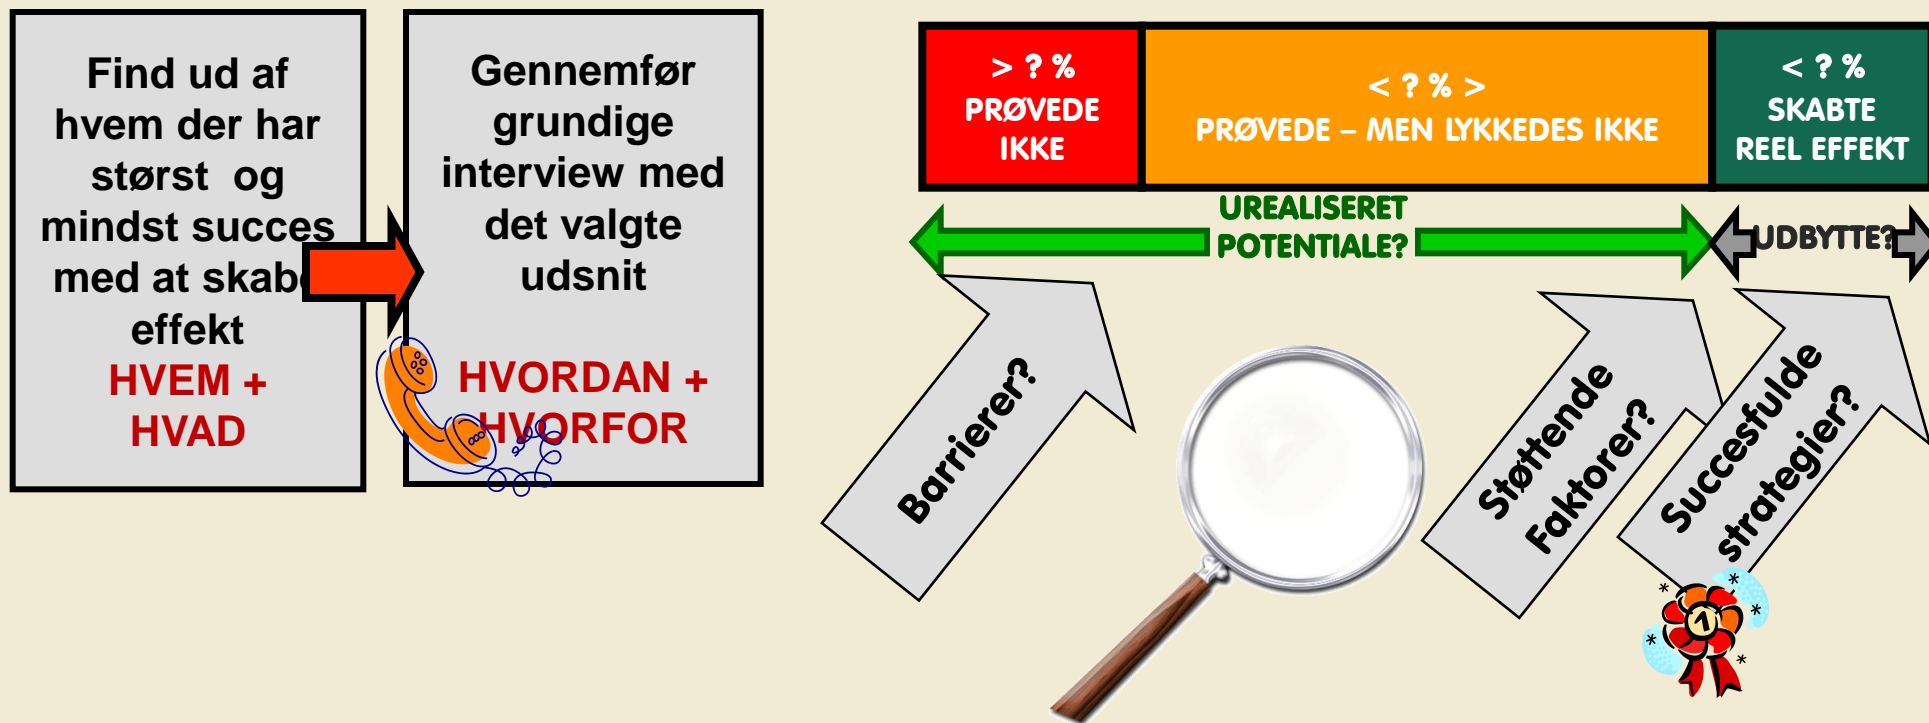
Find ud af hvem der har størst og mindst succes med at skab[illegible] effekt
HVEM + HVAD

Gennemfør grundige interview med det valgte udsnit
HVORDAN + HVORFOR

> ? %
PRØVEDE IKKE

< ? % >
PRØVEDE – MEN LYKKEDES IKKE

< ? %
SKABTE REEL EFFEKT

UREALISERET POTENTIALE?

UDBYTTE?

Barrierer?

Støttende Faktorer?

Succesfulde strategier?